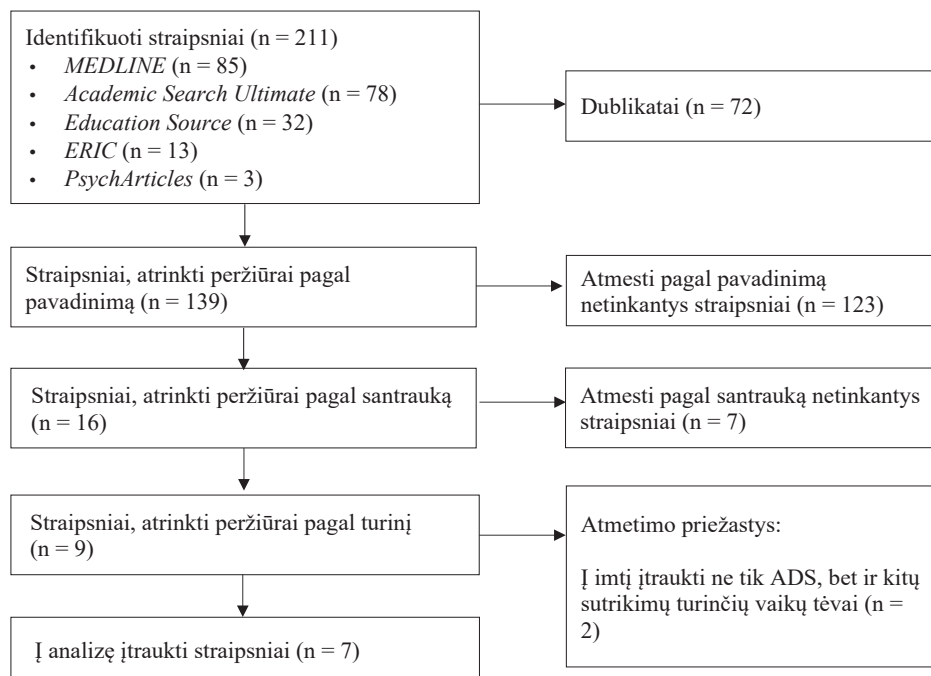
Identifikuoti straipsniai (n = 211)
- *MEDLINE* (n = 85)
- *Academic Search Ultimate* (n = 78)
- *Education Source* (n = 32)
- *ERIC* (n = 13)
- *PsychArticles* (n = 3)

Dublikatai (n = 72)

Straipsniai, atrinkti peržiūrai pagal pavadinimą (n = 139)

Atmesti pagal pavadinimą netinkantys straipsniai (n = 123)

Straipsniai, atrinkti peržiūrai pagal santrauką (n = 16)

Atmesti pagal santrauką netinkantys straipsniai (n = 7)

Straipsniai, atrinkti peržiūrai pagal turinį (n = 9)

Atmetimo priežastys:

Į imtį įtraukti ne tik ADS, bet ir kitų sutrikimų turinčių vaikų tėvai (n = 2)

Į analizę įtraukti straipsniai (n = 7)